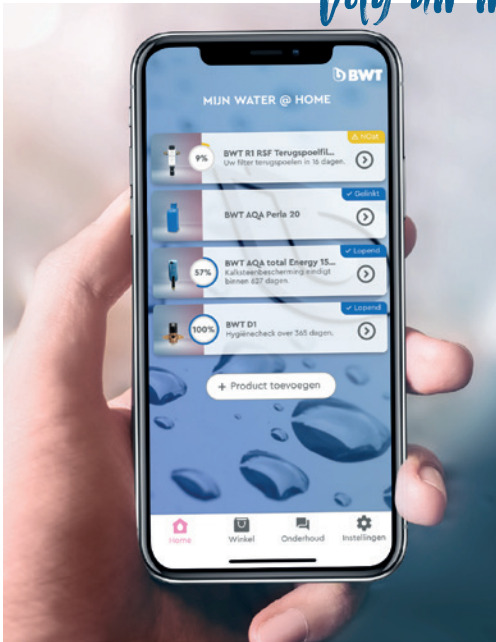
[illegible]

BWT

MIJN WATER @ HOME

⚠ NOst

9%

BWT R1 RSF Terugspoelfil...

Uw filter terugspoelen in 16 dagen.

✓ Gelinkt

BWT AQA Perla 20

✓ Lopend

57%

BWT AQA total Energy 15...

Kalksteenbescherming eindigt binnen 637 dagen.

✓ Lopend

100%

BWT D1

Hygiënecheck over 365 dagen.

+ Product toevoegen

Home

Winkel

Onderhoud

Instellingen